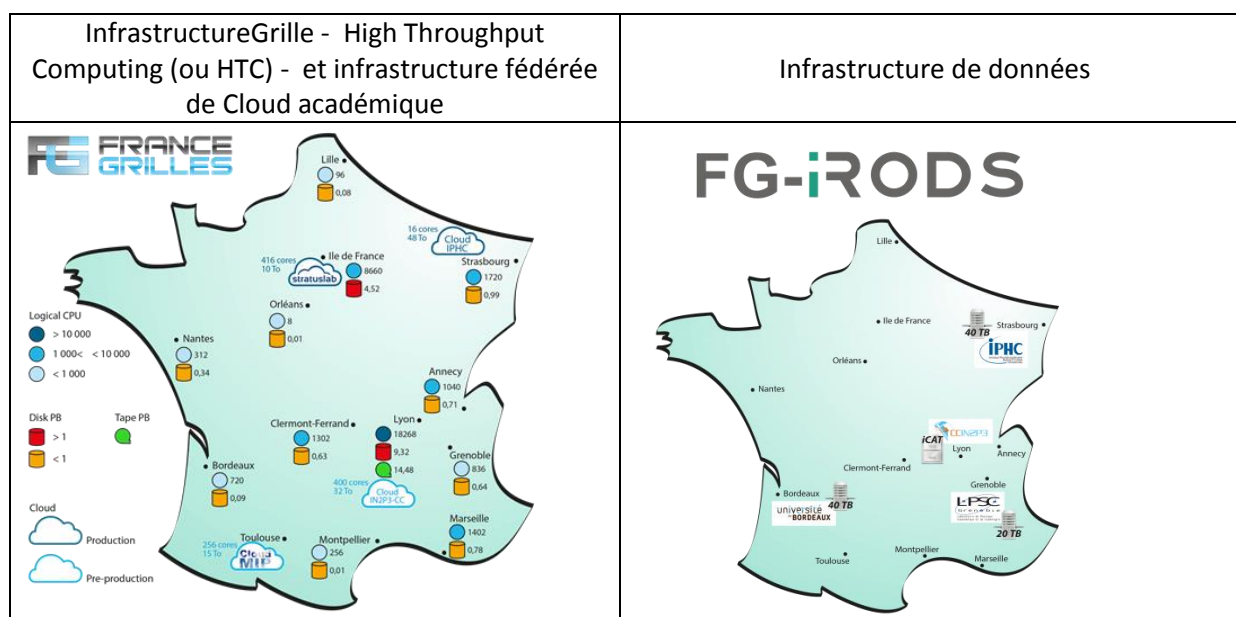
| InfrastructureGrille - High Throughput Computing (ou HTC) - et infrastructure fédérée de Cloud académique | Infrastructure de données |
|---|---|
| FRANCE GRILLES<br>Lille 96 0,08<br>16 cores 48 To Cloud IPHC<br>416 cores 10 To stratuslab<br>Ile de France 8660 4,52<br>Strasbourg 1720 0,99<br>Orléans 8 0,01<br>Logical CPU<br>> 10 000<br>1 000< < 10 000<br>< 1 000<br>Nantes 312 0,34<br>Annecy 1040 0,71<br>Disk PB<br>> 1<br>< 1<br>Tape PB<br>Clermont-Ferrand 1302 0,63<br>Lyon 18268 9,32 14,48<br>Grenoble 836 0,64<br>Bordeaux 720 0,09<br>400 cores 32 To Cloud IN2P3-CC<br>Cloud<br>Production<br>Pre-production<br>Toulouse 256 cores 15 To Cloud MIP<br>Montpellier 256 0,01<br>Marseille 1402 0,78 | FG-iRODS<br>Lille<br>Ile de France<br>40 TB<br>Strasbourg<br>IPHC<br>Orléans<br>Nantes<br>CCIN2P3<br>iCAT<br>Lyon<br>Annecy<br>Clermont-Ferrand<br>Grenoble<br>Bordeaux<br>40 TB<br>université BORDEAUX<br>LPSC<br>20 TB<br>Montpellier<br>Marseille<br>Toulouse |